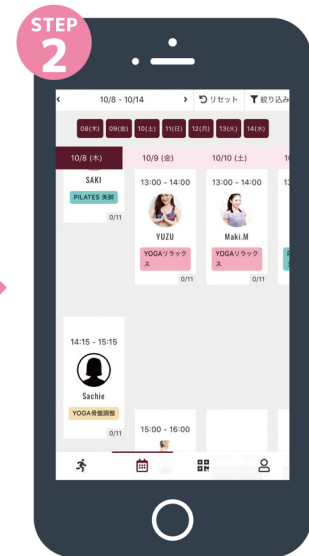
STEP
2

<
10/8 - 10/14
>
リセット
絞り込み

08(木)
09(金)
10(土)
11(日)
12(月)
13(火)
14(水)

10/8 (木)
10/9 (金)
10/10 (土)
10

SAKI
PILATES 美脚
0/11

13:00 - 14:00
YUZU
YOGAリラックス
0/11

13:00 - 14:00
Maki.M
YOGAリラックス
0/11

14:15 - 15:15
Sachie
YOGA骨盤調整
0/11

15:00 - 16:00